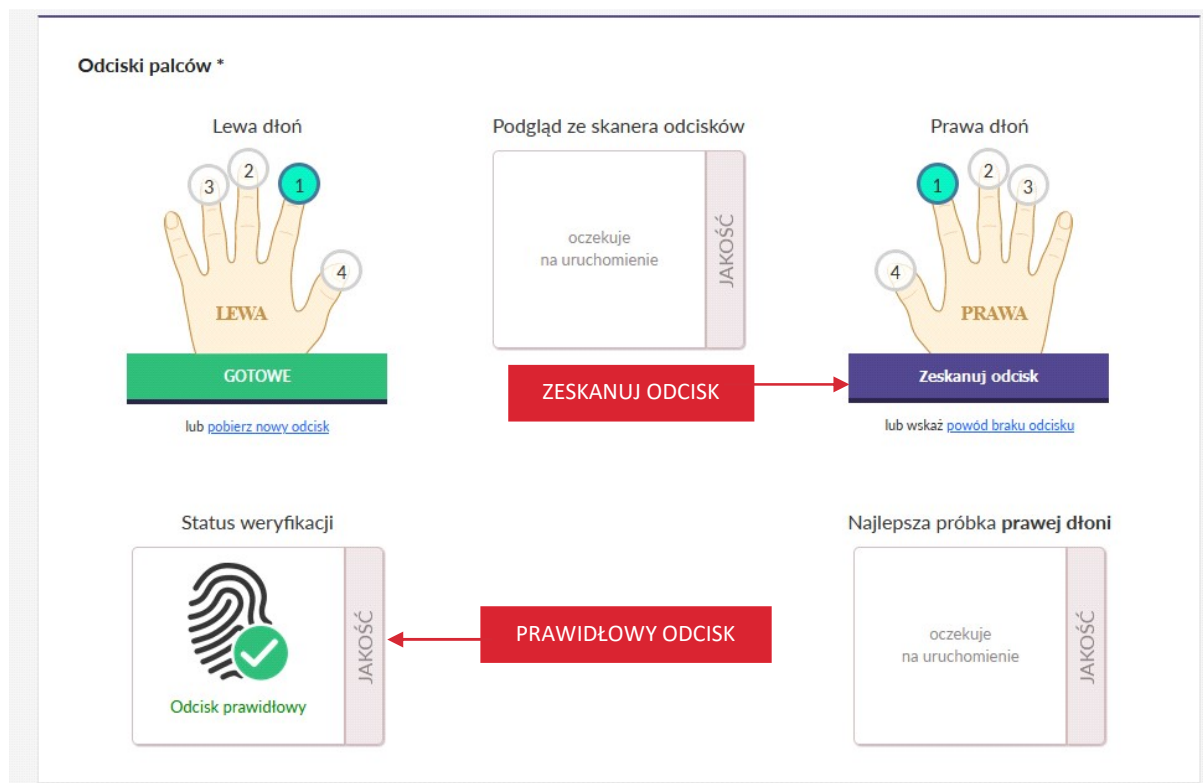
Odciski palców *

Lewa dłoń

3 2 1 4

LEWA

GOTOWE

lub pobierz nowy odcisk

Podgląd ze skanera odcisków

oczekuje na uruchomienie

JAKOŚĆ

ZESKANUJ ODCISK

Prawa dłoń

1 2 3 4

PRAWA

Zeskanuj odcisk

lub wskaż powód braku odcisku

Status weryfikacji

Odcisk prawidłowy

JAKOŚĆ

PRAWIDŁOWY ODCISK

Najlepsza próbka prawej dłoni

oczekuje na uruchomienie

JAKOŚĆ